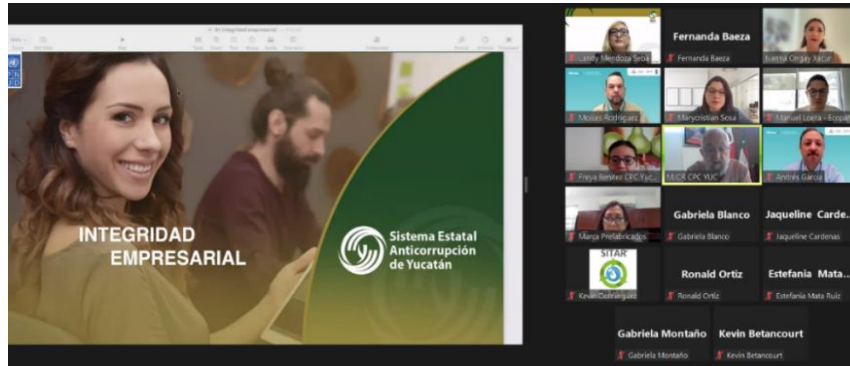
INTEGRIDAD EMPRESARIAL

Sistema Estatal Anticorrupción de Yucatán

Landy Mendoza Sosa

Fernanda Baeza

Fernanda Baeza

Juana Ortiz

Moises Rodriguez

Marycristian Sosa

Manuel Loera - Ecopa

Freya Benitez CPC Yuc

MCR CPC YUC

Andrés García

María Prefabricados

Gabriela Blanco

Gabriela Blanco

Jaqueline Carde...

Jaqueline Cardenas

SITAR

Kevin Dominguez

Ronald Ortiz

Ronald Ortiz

Estefania Mata...

Estefania Mata Ruiz

Gabriela Montaño

Gabriela Montaño

Kevin Betancourt

Kevin Betancourt